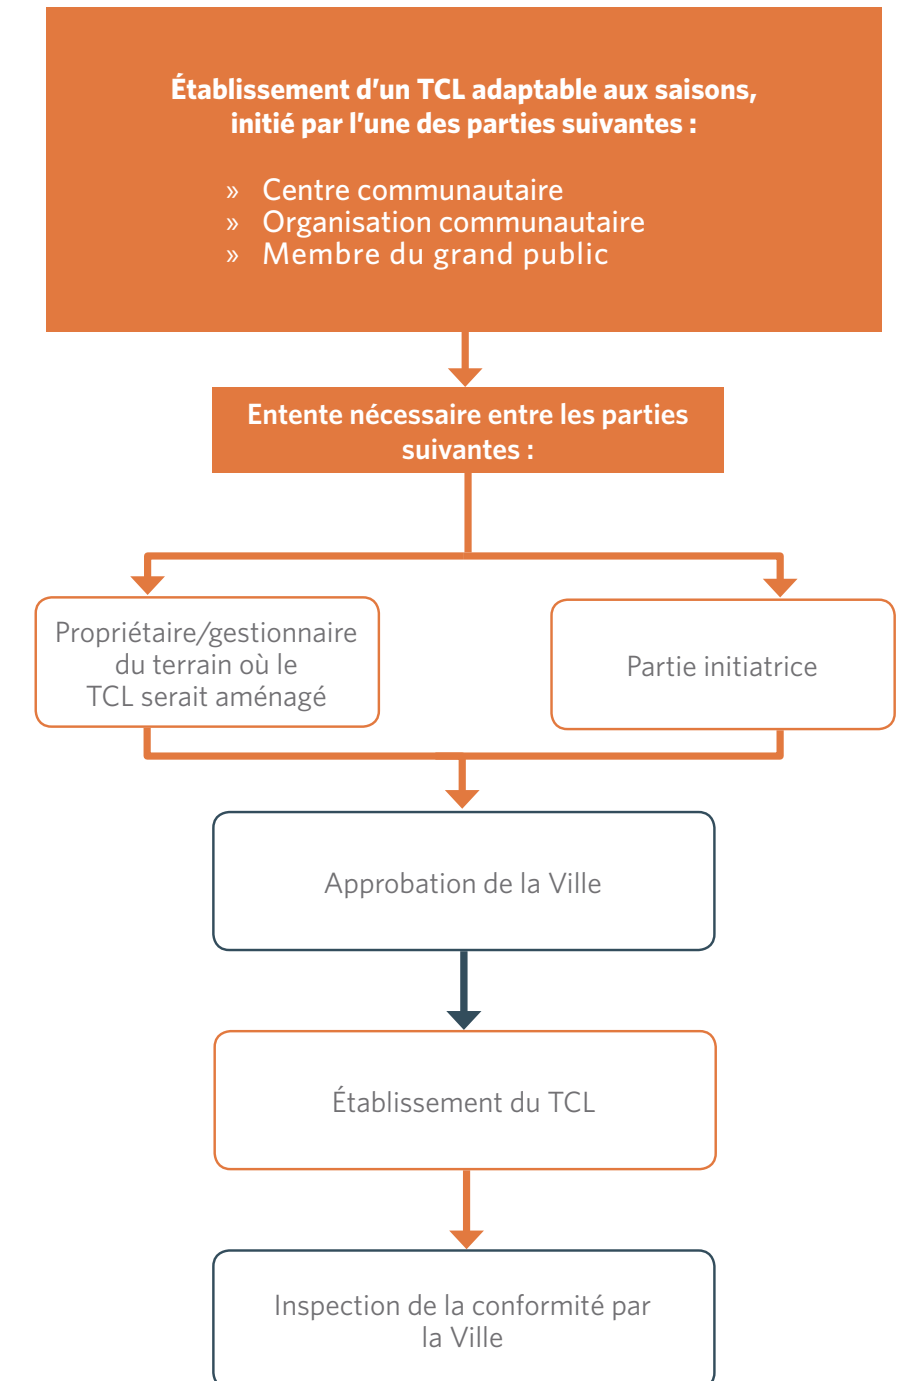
Établissement d'un TCL adaptable aux saisons, initié par l'une des parties suivantes :

» Centre communautaire
» Organisation communautaire
» Membre du grand public

Entente nécessaire entre les parties suivantes :

Propriétaire/gestionnaire du terrain où le TCL serait aménagé

Partie initiatrice

Approbation de la Ville

Établissement du TCL

Inspection de la conformité par la Ville